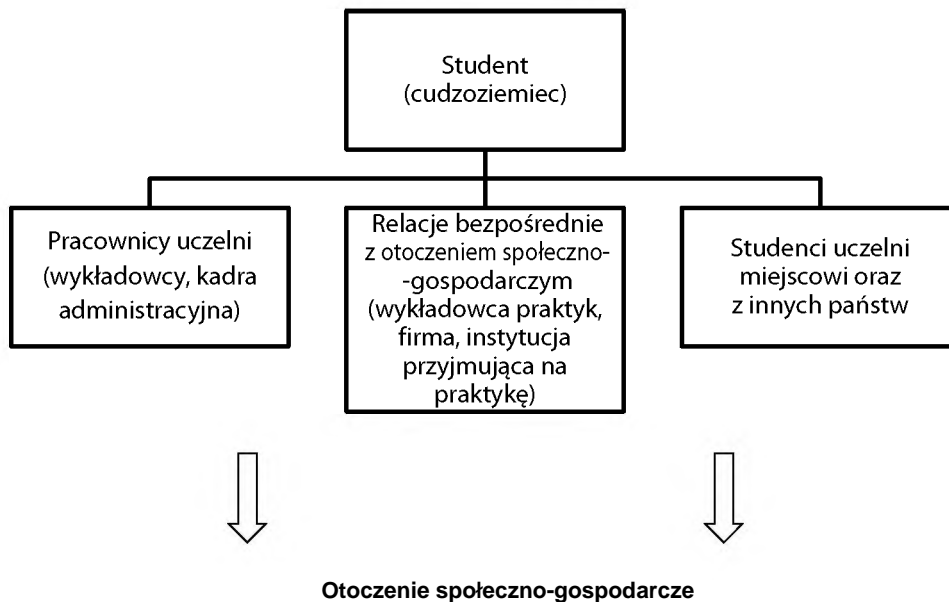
Student (cudzoziemiec)

Pracownicy uczelni (wykładowcy, kadra administracyjna)

Relacje bezpośrednie z otoczeniem społeczno-gospodarczym (wykładowca praktyk, firma, instytucja przyjmująca na praktykę)

Studenci uczelni miejscowi oraz z innych państw

Otoczenie społeczno-gospodarcze